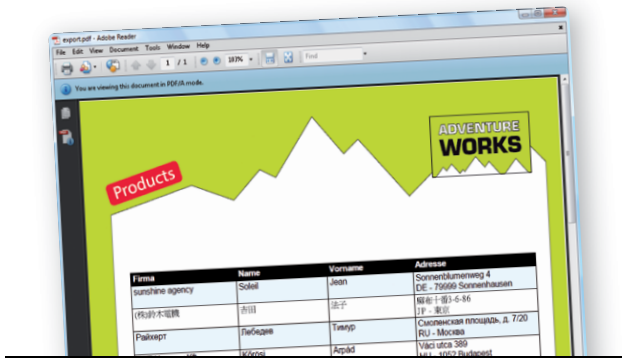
export.pdf - Adobe Reader

File Edit View Document Tools Window Help

1 / 1 107% Find

You are viewing this document in PDF/A mode.

Products

ADVENTURE WORKS

| Firma | Name | Vorname | Adresse |
|---|---|---|---|
| sunshine agency | Soleil | Jean | Sonnenblumenweg 4 DE - 79999 Sonnenhausen |
| (株)鈴木電機 | 吉田 | 浩子 | 稲毛千葉3-6-86 JP - 東京 |
| Райхерт | Лебедев | Тимур | Смоленская площадь, д. 7/20 RU - Москва |
| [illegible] | Kőrösi | Árpád | Váci utca 389 HU - 1052 Budapest |